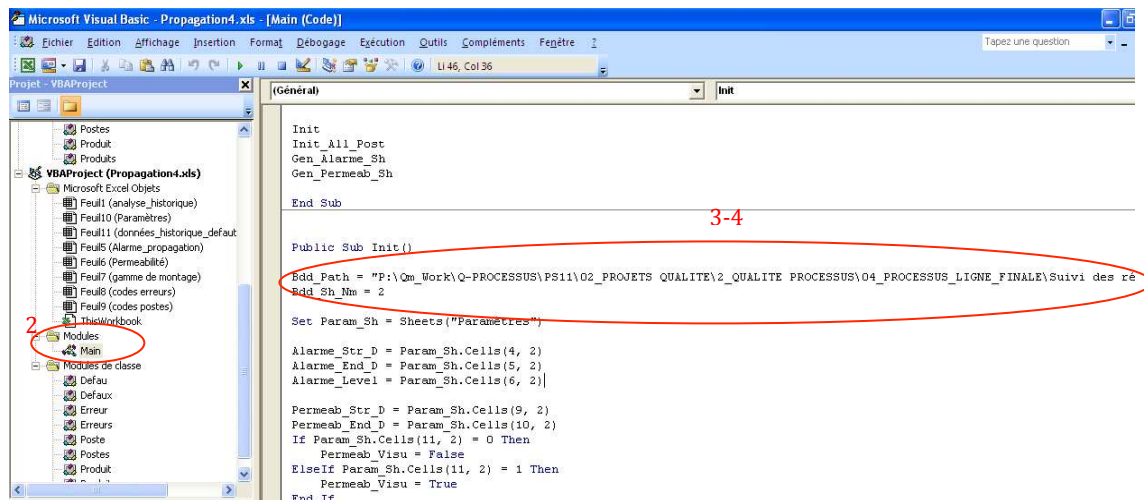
Microsoft Visual Basic - Propagation4.xls - [Main (Code)]

Fichier Edition Affichage Insertion Format Débogage Exécution Outils Compléments Fenêtre ?

Tapez une question

Li 46, Col 36

Projet - VBAProject

Postes
Produit
Produits
VBAProject (Propagation4.xls)
Microsoft Excel Objets
Feuil1 (analyse_historique)
Feuil10 (Paramètres)
Feuil11 (données_historique_defaut
Feuil5 (Alarme_propagation)
Feuil6 (Permeabilité)
Feuil7 (gamme de montage)
Feuil8 (codes erreurs)
Feuil9 (codes postes)
ThisWorkbook
Modules
Main
Modules de classe
Defau
Defaux
Erreur
Erreurs
Poste
Postes
Produit

2

(Général)

Init

Init
Init_All_Post
Gen_Alarme_Sh
Gen_Permeab_Sh

End Sub

3-4

Public Sub Init()

Bdd_Path = "P:\Qm_Work\Q-PROCESSUS\PS11\02_PROJETS QUALITE\2_QUALITE PROCESSUS\04_PROCESSUS_LIGNE_FINALE\Suivi des ré
Bdd_Sh_Nm = 2

Set Param_Sh = Sheets("Paramètres")

Alarme_Str_D = Param_Sh.Cells(4, 2)
Alarme_End_D = Param_Sh.Cells(5, 2)
Alarme_Level = Param_Sh.Cells(6, 2)

Permeab_Str_D = Param_Sh.Cells(9, 2)
Permeab_End_D = Param_Sh.Cells(10, 2)
If Param_Sh.Cells(11, 2) = 0 Then
Permeab_Visu = False
ElseIf Param_Sh.Cells(11, 2) = 1 Then
Permeab_Visu = True
End If